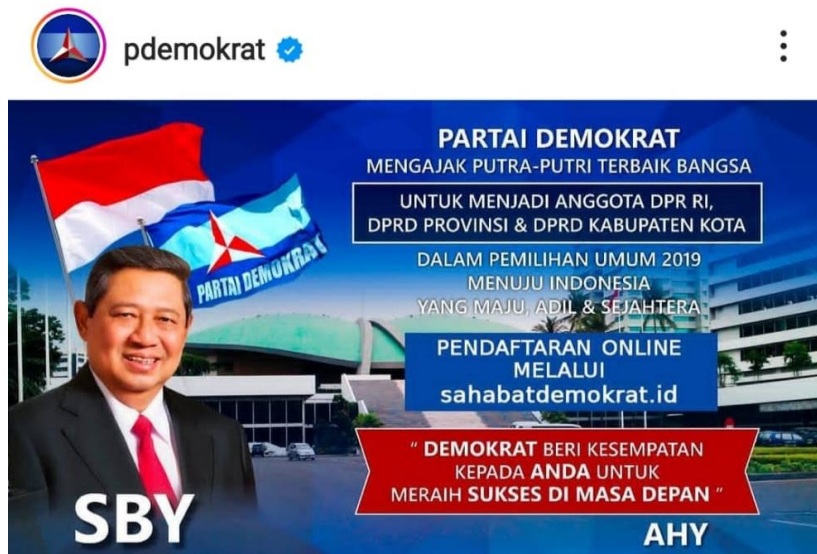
pdemokrat

PARTAI DEMOKRAT

PARTAI DEMOKRAT
MENGAJAK PUTRA-PUTRI TERBAIK BANGSA

UNTUK MENJADI ANGGOTA DPR RI, DPRD PROVINSI & DPRD KABUPATEN KOTA

DALAM PEMILIHAN UMUM 2019
MENUJU INDONESIA
YANG MAJU, ADIL & SEJAHTERA

PENDAFTARAN ONLINE MELALUI
sahabatdemokrat.id

" DEMOKRAT BERI KESEMPATAN KEPADA ANDA UNTUK MERAIH SUKSES DI MASA DEPAN "

SBY

AHY